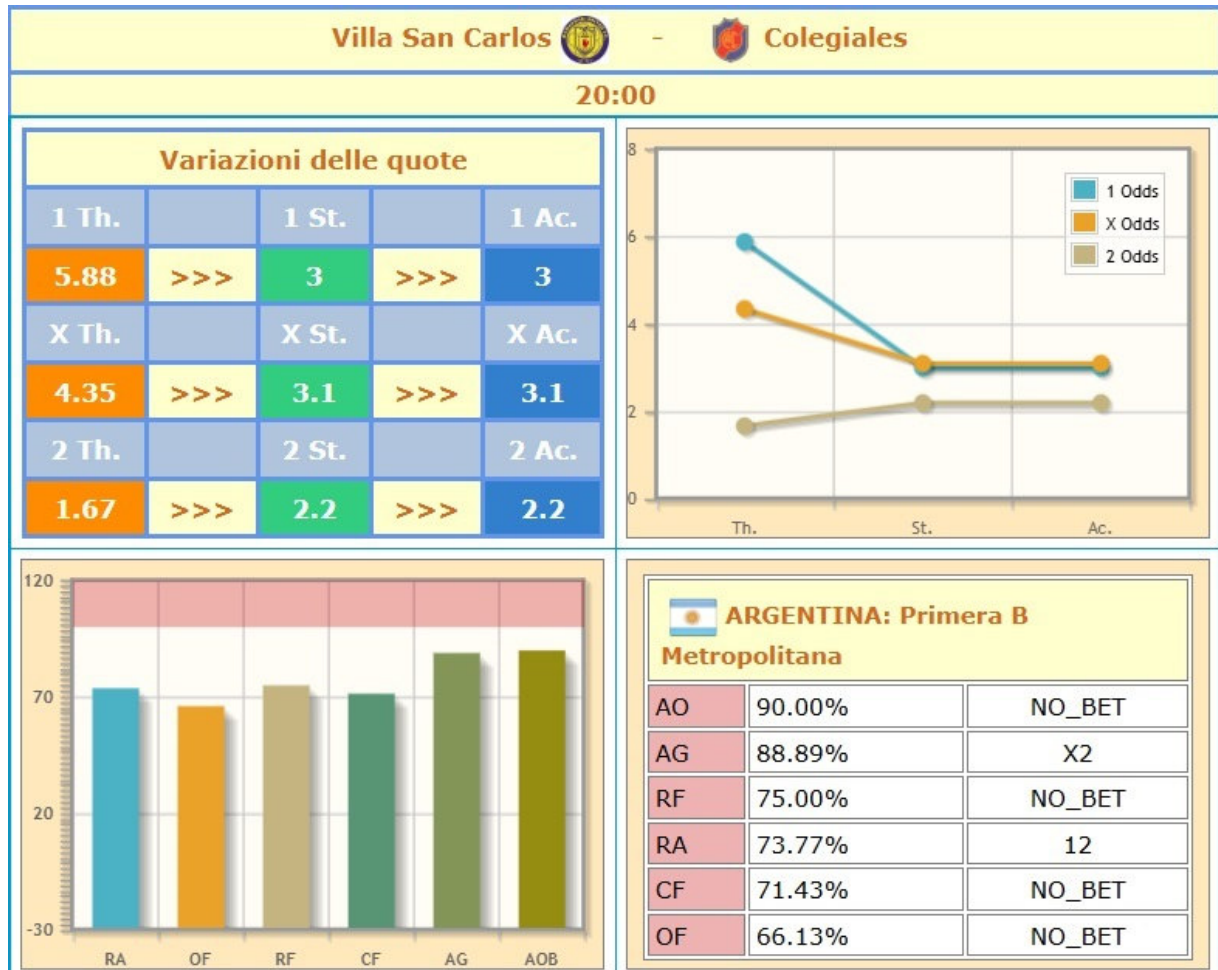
Villa San Carlos - Colegiales

20:00

Variazioni delle quote

| 1 Th. | | 1 St. | | 1 Ac. |
|---|---|---|---|---|
| 5.88 | >>> | 3 | >>> | 3 |
| X Th. | | X St. | | X Ac. |
| 4.35 | >>> | 3.1 | >>> | 3.1 |
| 2 Th. | | 2 St. | | 2 Ac. |
| 1.67 | >>> | 2.2 | >>> | 2.2 |

8
6
4
2
0
1 Odds
X Odds
2 Odds
Th.
St.
Ac.

120
70
20
-30
RA
OF
RF
CF
AG
AOB

ARGENTINA: Primera B Metropolitana

| AO | 90.00% | NO_BET |
|---|---|---|
| AG | 88.89% | X2 |
| RF | 75.00% | NO_BET |
| RA | 73.77% | 12 |
| CF | 71.43% | NO_BET |
| OF | 66.13% | NO_BET |